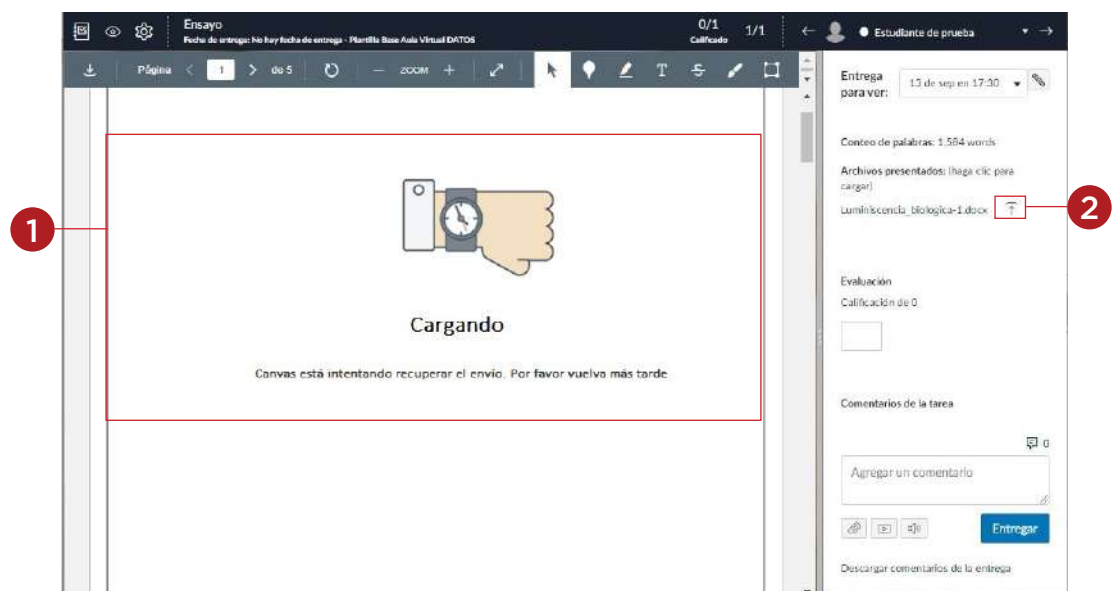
Ensayo
Fecha de entrega: No hay fecha de entrega - Plantilla Base Aula Virtual DATOS
0/1
Calificado
1/1
Estudiante de prueba

Página 1 de 5
ZOOM

Entrega para ver: 13 de sep en 17:30

Conteo de palabras: 1.584 words
Archivos presentados: (haga clic para cargar)
Luminiscencia_biologica-1.docx

Evaluación
Calificación de 0

Comentarios de la tarea
0
Agregar un comentario
Entregar
Descargar comentarios de la entrega

1

Cargando

Canvas está intentando recuperar el envío. Por favor vuelva más tarde

2